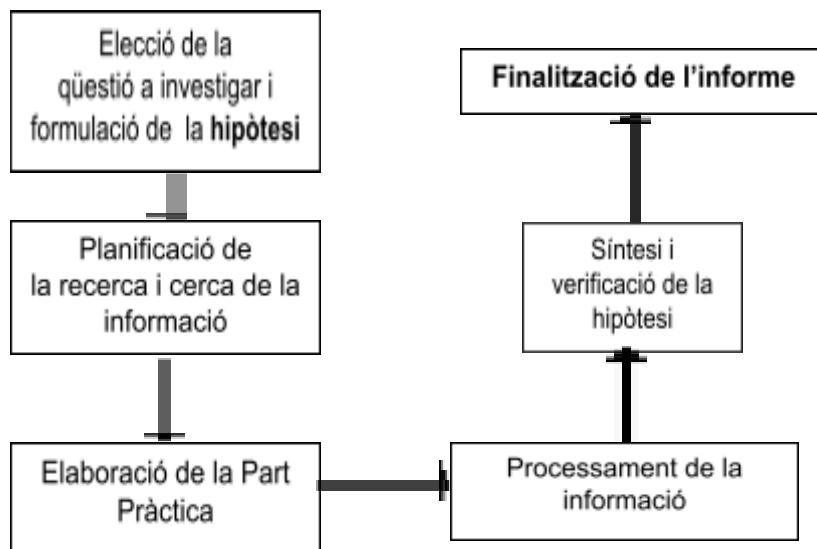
Elecció de la qüestió a investigar i formulació de la **hipòtesi**

Planificació de la recerca i cerca de la informació

Elaboració de la Part Pràctica

Processament de la informació

Síntesi i verificació de la hipòtesi

**Finalització de l'informe**